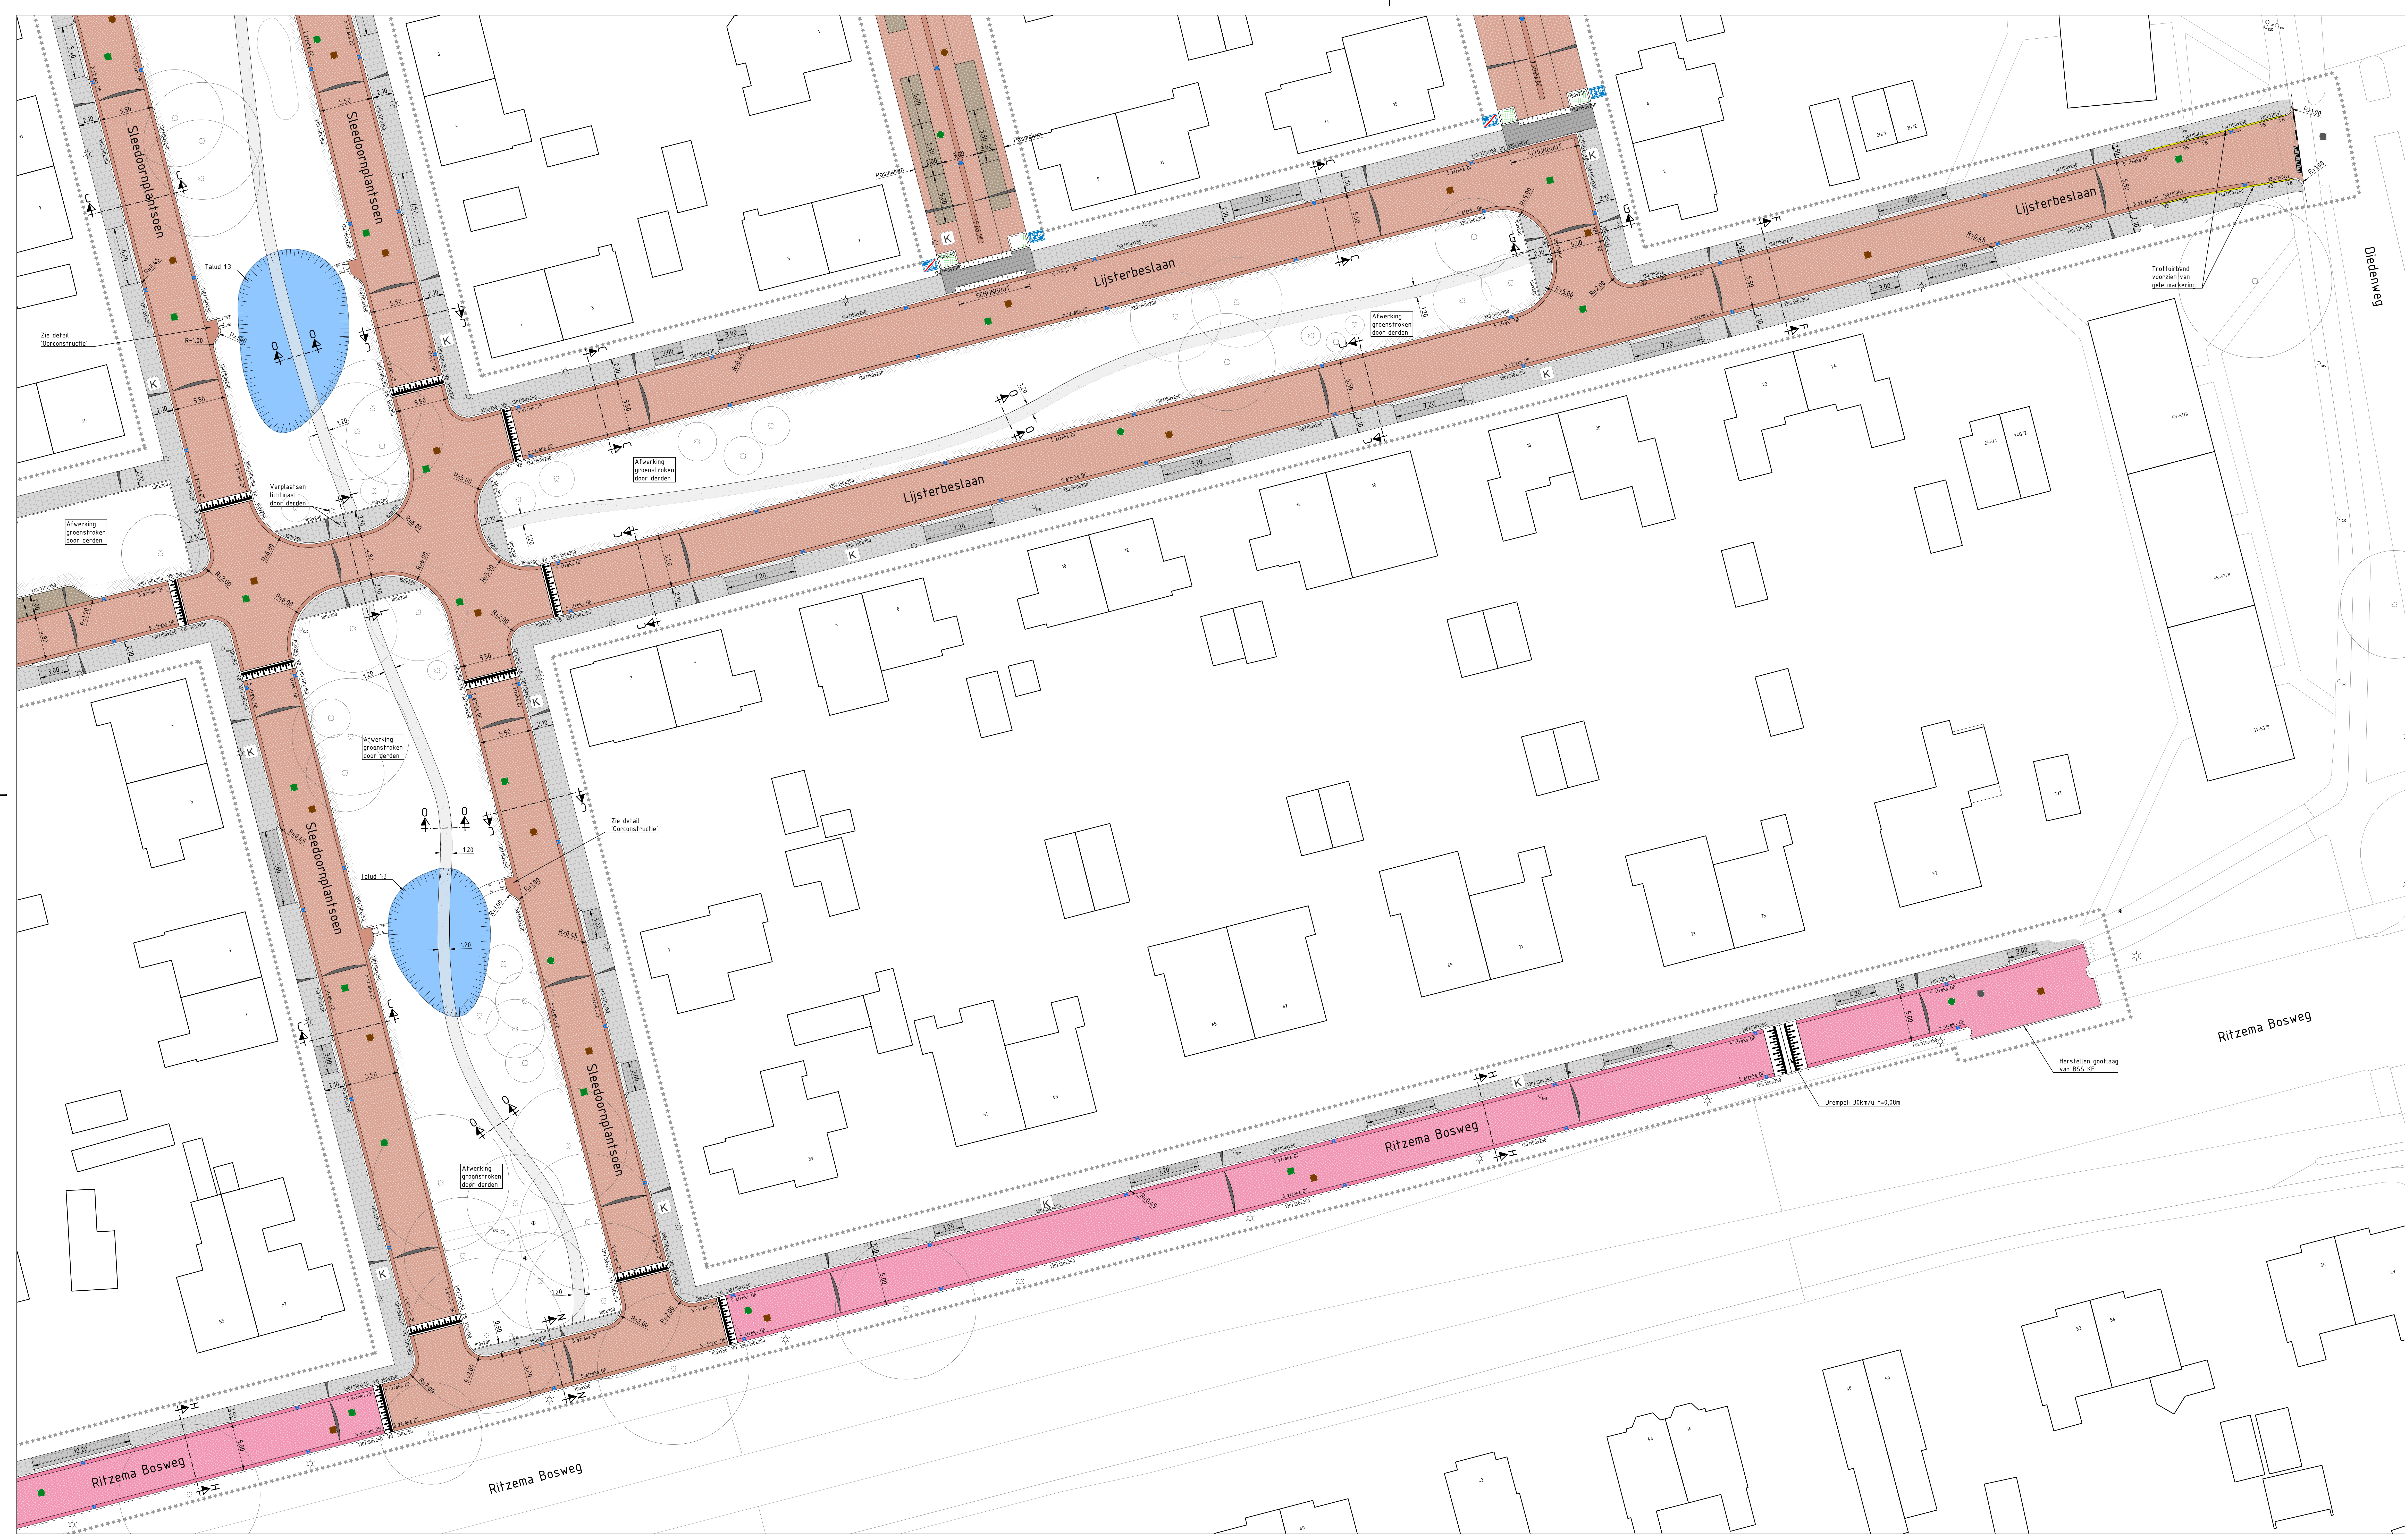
Sleedoornplantsoen

Sleedoornplantsoen

Lijsterbeslaan

Lijsterbeslaan

Lijsterbeslaan

Sleedoornplantsoen

Sleedoornplantsoen

Ritzema Bosweg

Ritzema Bosweg

Ritzema Bosweg

Ritzema Bosweg

Diedenweg

Talud 1:3

Talud 1:3

Zie detail 'Oorconstructie'

Zie detail 'Oorconstructie'

Verplaatsen lichtmast door derden

Afwerking groenstroken door derden

Afwerking groenstroken door derden

Afwerking groenstroken door derden

Afwerking groenstroken door derden

Afwerking groenstroken door derden

Trottoirband voorzien van gele markering

Herstellen gootlaag van BSS KF

Drempel: 30km/u h=0,08m

SCHUINGOOT

SCHUINGOOT

Pasmaken

Pasmaken

K

K

K

K

K

K

K

K

K

K

K

5.50

5.50

5.50

5.50

5.50

5.50

5.50

2.10

2.10

2.10

2.10

7.20

7.20

7.20

7.20

7.20

7.20

3.00

3.00

3.00

3.00

3.00

1.20

1.20

1.20

1.20

1.20

5.00

5.00

5.00

10.20

4.20

R=0.45

R=1.00

R=2.00

R=5.00

R=6.00

R=1.00

R=0.45